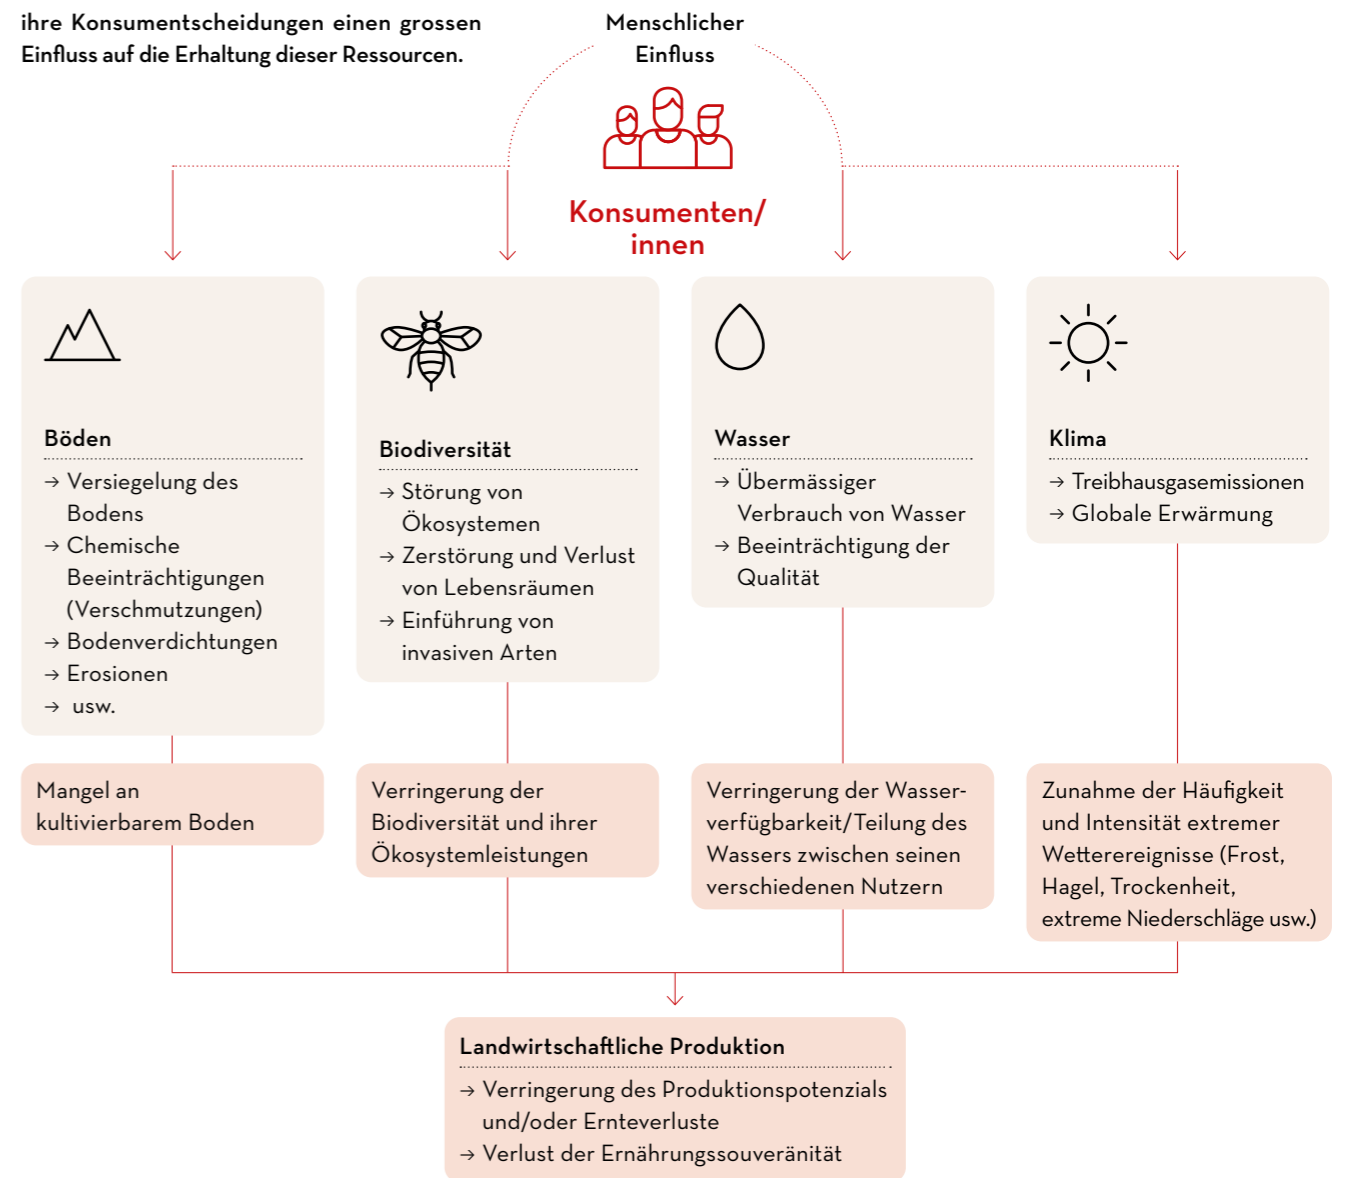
ihre Konsumentscheidungen einen grossen Einfluss auf die Erhaltung dieser Ressourcen.

Menschlicher Einfluss

Konsumenten/innen

Böden
→ Versiegelung des Bodens
→ Chemische Beeinträchtigungen (Verschmutzungen)
→ Bodenverdichtungen
→ Erosionen
→ usw.

Biodiversität
→ Störung von Ökosystemen
→ Zerstörung und Verlust von Lebensräumen
→ Einführung von invasiven Arten

Wasser
→ Übermässiger Verbrauch von Wasser
→ Beeinträchtigung der Qualität

Klima
→ Treibhausgasemissionen
→ Globale Erwärmung

Mangel an kultivierbarem Boden

Verringerung der Biodiversität und ihrer Ökosystemleistungen

Verringerung der Wasserverfügbarkeit/Teilung des Wassers zwischen seinen verschiedenen Nutzern

Zunahme der Häufigkeit und Intensität extremer Wetterereignisse (Frost, Hagel, Trockenheit, extreme Niederschläge usw.)

Landwirtschaftliche Produktion
→ Verringerung des Produktionspotenzials und/oder Ernteverluste
→ Verlust der Ernährungssouveränität